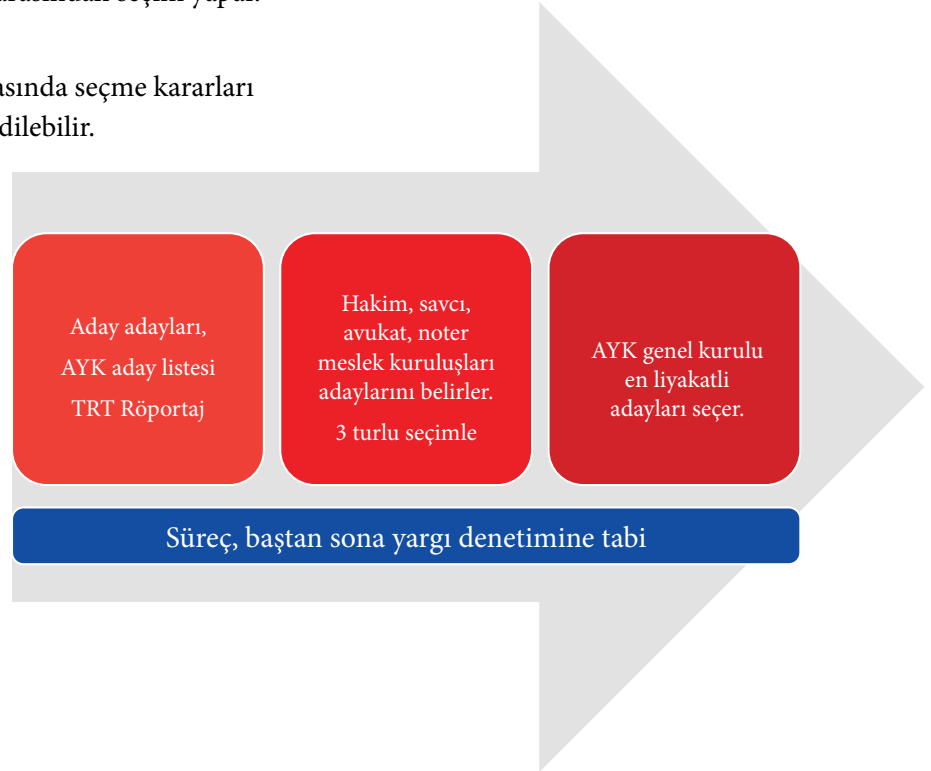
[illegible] seçim yapar.

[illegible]asında seçme kararları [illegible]dilebilir.

Aday adayları,
AYK aday listesi
TRT Röportaj

Hakim, savcı, avukat, noter meslek kuruluşları adaylarını belirler.
3 turlu seçimle

AYK genel kurulu en liyakatli adayları seçer.

Süreç, baştan sona yargı denetimine tabi